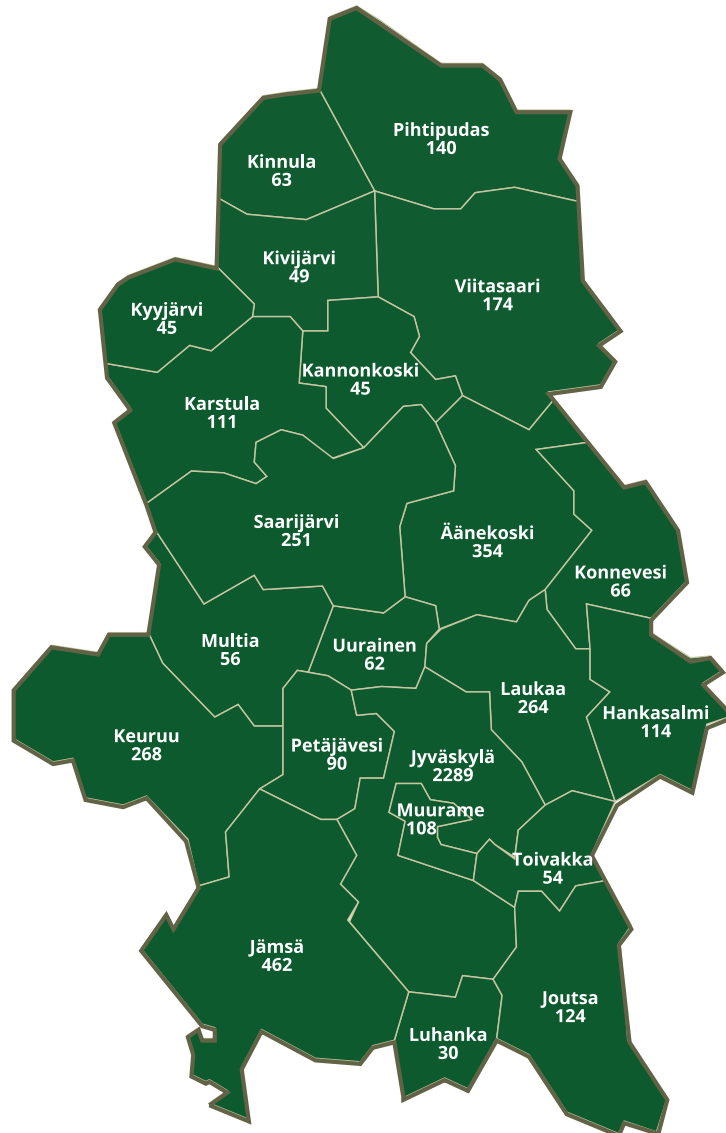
Pihtipudas
140

Kinnula
63

Kivijärvi
49

Viitasaari
174

Kyyjärvi
45

Kannonkoski
45

Karstula
111

Saarijärvi
251

Äänekoski
354

Konnevesi
66

Multia
56

Uurainen
62

Laukaa
264

Hankasalmi
114

Keuruu
268

Petäjävesi
90

Jyväskylä
2289

Muurame
108

Toivakka
54

Jämsä
462

Joutsa
124

Luhanka
30